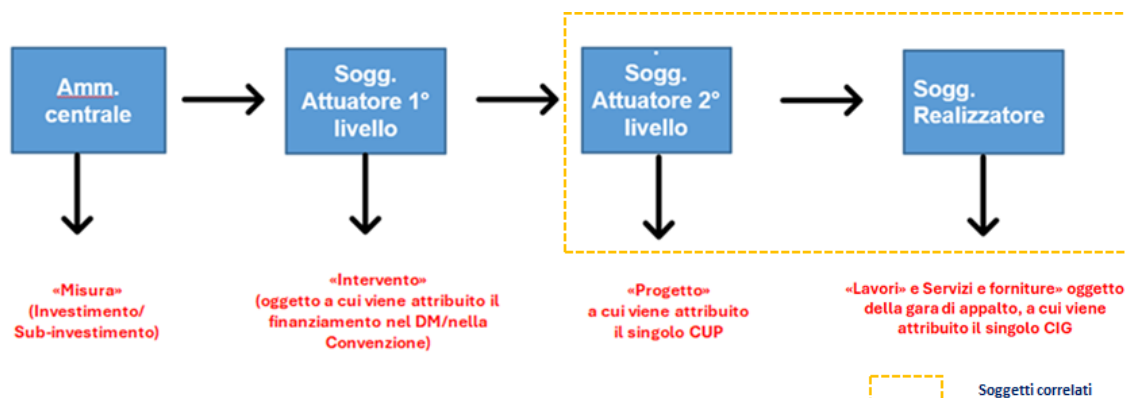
Amm. centrale

Sogg. Attuatore 1° livello

Sogg. Attuatore 2° livello

Sogg. Realizzatore

«Misura» (Investimento/ Sub-investimento)

«Intervento» (oggetto a cui viene attribuito il finanziamento nel DM/nella Convenzione)

«Progetto» a cui viene attribuito il singolo CUP

«Lavori» e Servizi e forniture» oggetto della gara di appalto, a cui viene attribuito il singolo CIG

Soggetti correlati